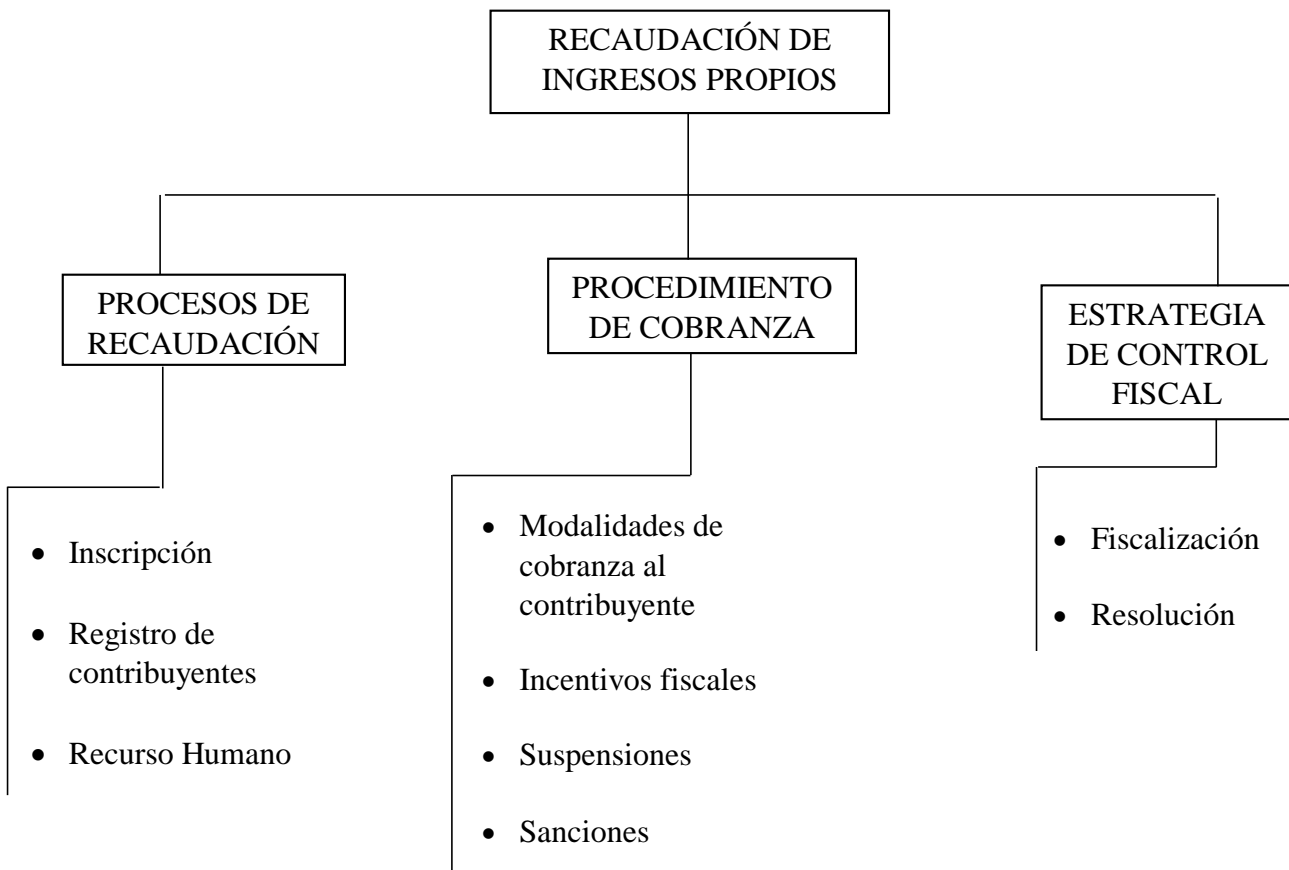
RECAUDACIÓN DE INGRESOS PROPIOS

PROCESOS DE RECAUDACIÓN

- Inscripción
- Registro de contribuyentes
- Recurso Humano

PROCEDIMIENTO DE COBRANZA

- Modalidades de cobranza al contribuyente
- Incentivos fiscales
- Suspensiones
- Sanciones

ESTRATEGIA DE CONTROL FISCAL

- Fiscalización
- Resolución